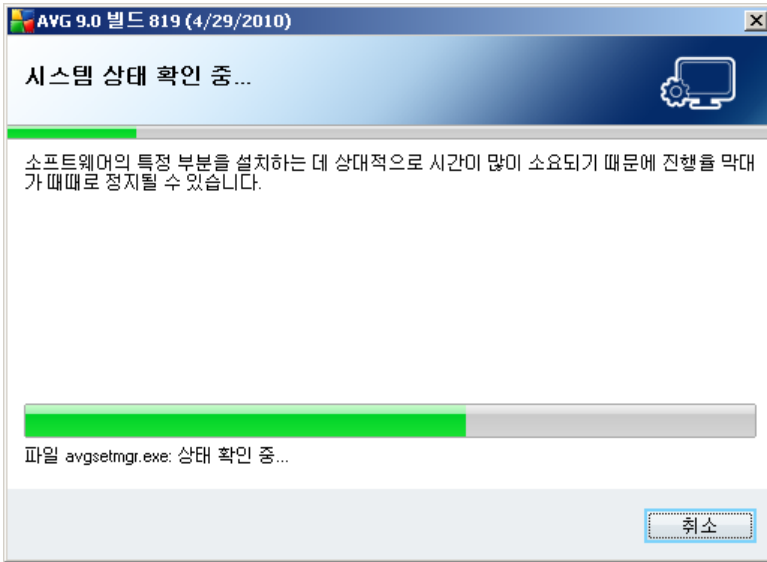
AVG 9.0 빌드 819 (4/29/2010)

시스템 상태 확인 중...

소프트웨어의 특정 부분을 설치하는 데 상대적으로 시간이 많이 소요되기 때문에 진행율 막대가 때때로 정지될 수 있습니다.

파일 avgsetmgr.exe: 상태 확인 중...

취소